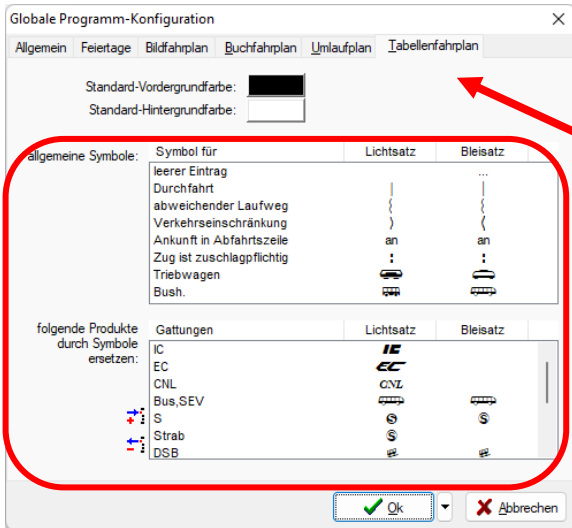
Globale Programm-Konfiguration

Allgemein | Feiertage | Bildfahrplan | Buchfahrplan | Umlaufplan | Tabellenfahrplan

Standard-Vordergrundfarbe:
Standard-Hintergrundfarbe:

allgemeine Symbole:

| Symbol für | Lichtsatz | Bleisatz |
|---|---|---|
| leerer Eintrag | | ... |
| Durchfahrt | \| | \| |
| abweichender Laufweg | { | { |
| Verkehrseinschränkung | ) | ( |
| Ankunft in Abfahrtszeile | an | an |
| Zug ist zuschlagpflichtig | : | : |
| Triebwagen | | |
| Bush. | | |

folgende Produkte durch Symbole ersetzen:

| Gattungen | Lichtsatz | Bleisatz |
|---|---|---|
| IC | IC | |
| EC | EC | |
| CNL | CNL | |
| Bus,SEV | | |
| S | S | S |
| Strab | S | |
| DSB | | |

Ok
Abbrechen